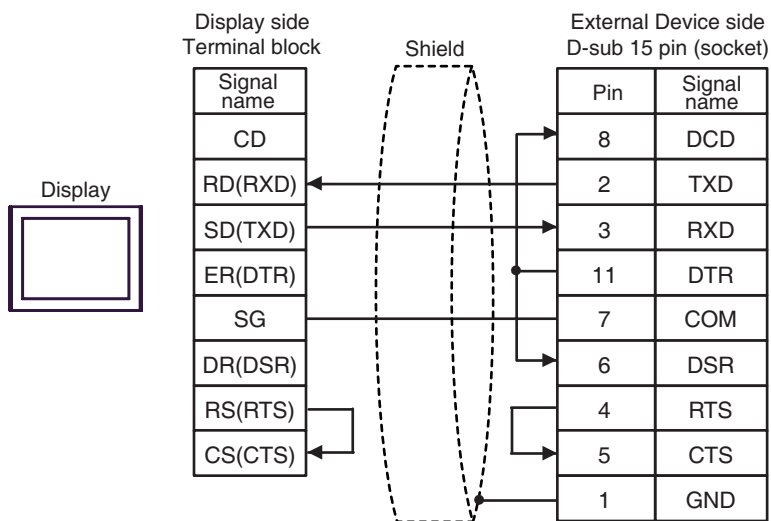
Display side
Terminal block

Shield

External Device side
D-sub 15 pin (socket)

Display

| Signal name |
|---|
| CD |
| RD(RXD) |
| SD(TXD) |
| ER(DTR) |
| SG |
| DR(DSR) |
| RS(RTS) |
| CS(CTS) |

| Pin | Signal name |
|---|---|
| 8 | DCD |
| 2 | TXD |
| 3 | RXD |
| 11 | DTR |
| 7 | COM |
| 6 | DSR |
| 4 | RTS |
| 5 | CTS |
| 1 | GND |